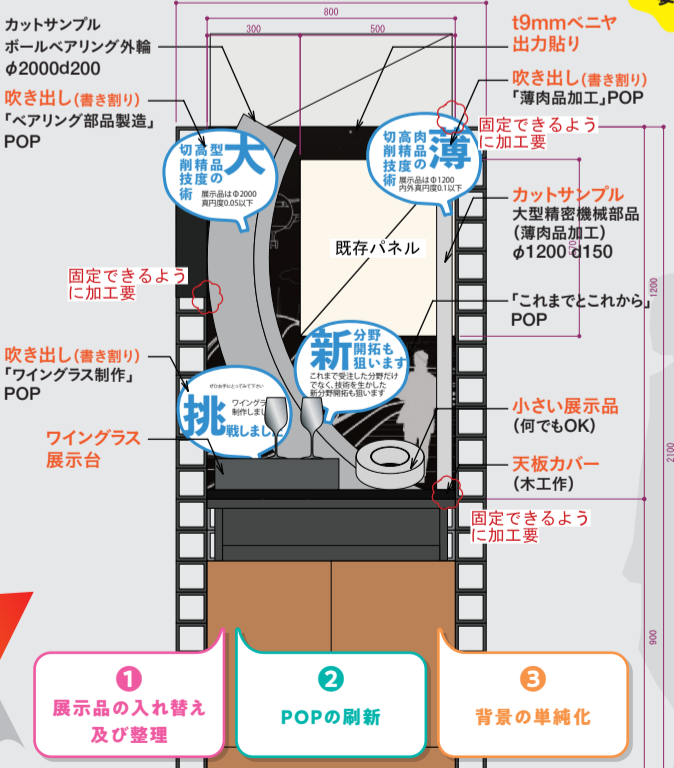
800
300
500

カットサンプル
ボールベアリング外輪
φ2000d200

t9mmベニヤ
出力貼り

吹き出し(書き割り)
「ベアリング部品製造」
POP

吹き出し(書き割り)
「薄肉品加工」POP

固定できるよう
に加工要

大
型
高
精
品
の
切
削
技
術
展示品はΦ2000
真円度0.05以下

薄
肉
高
精
品
の
切
削
技
術
展示品はΦ1200
内外真円度0.1以下

カットサンプル
大型精密機械部品
(薄肉品加工)
φ1200 d150

既存パネル

1200

固定できるよう
に加工要

「これまでとこれから」
POP

吹き出し(書き割り)
「ワイングラス制作」
POP

新
分野
開拓も
狙います
これまで受注した分野だけでなく、技術を生かした新分野開拓も狙います

挑
戦しまし
ワイングラ
制作しまし

小さい展示品
(何でもOK)

ワイングラス
展示台

天板カバー
(木工作)

2100

固定できるよう
に加工要

900

1
展示品の入れ替え
及び整理

2
POPの刷新

3
背景の単純化